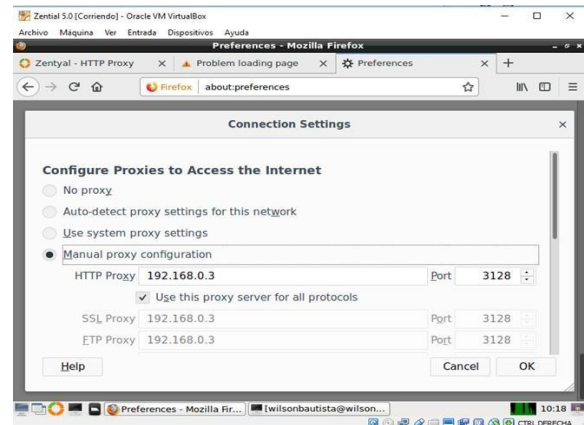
Zential 5.0 [Corriendo] - Oracle VM VirtualBox
Archivo Máquina Ver Entrada Dispositivos Ayuda
Preferences - Mozilla Firefox
Zentyal - HTTP Proxy × Problem loading page × Preferences × +
Firefox about:preferences

Connection Settings ×

Configure Proxies to Access the Internet
No proxy
Auto-detect proxy settings for this network
Use system proxy settings
Manual proxy configuration
HTTP Proxy 192.168.0.3 Port 3128
Use this proxy server for all protocols
SSL Proxy 192.168.0.3 Port 3128
FTP Proxy 192.168.0.3 Port 3128
Help Cancel OK

Preferences - Mozilla Fir... [wilsonbautista@wilson... 10:18
CTRL DERECHA